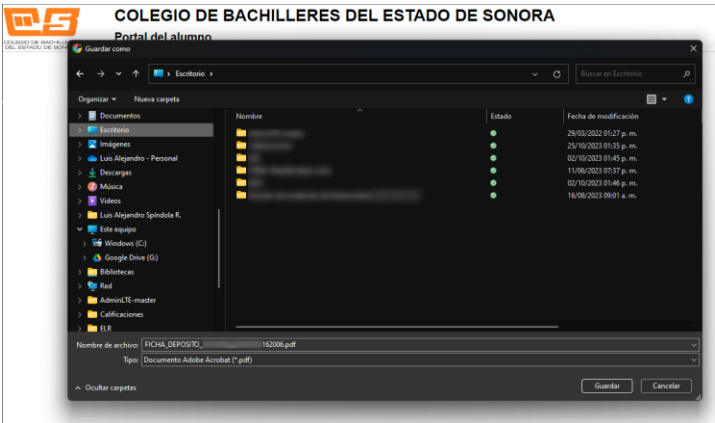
COLEGIO DE BACHILLERES DEL ESTADO DE SONORA

COLEGIO DE BACHILLERES DEL ESTADO DE SONORA

Portal del alumno

Guardar como

Escritorio

Buscar en Escritorio

Organizar ▾ Nueva carpeta

Documentos
Escritorio
Imágenes
Luis Alejandro - Personal
Descargas
Música
Videos
Luis Alejandro Spíndola R.
Este equipo
Windows (C:)
Google Drive (G:)
Bibliotecas
Red
AdminLTE-master
Calificaciones
ELR

| Nombre | Estado | Fecha de modificación |
|---|---|---|
| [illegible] | | 29/03/2022 01:27 p. m. |
| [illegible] | | 25/10/2023 01:35 p. m. |
| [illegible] | | 02/10/2023 01:45 p. m. |
| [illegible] | | 11/06/2023 07:37 p. m. |
| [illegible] | | 02/10/2023 01:46 p. m. |
| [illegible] | | 16/08/2023 09:01 a. m. |

Nombre de archivo: FICHA_DEPOSITO_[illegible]162006.pdf

Tipo: Documento Adobe Acrobat (*.pdf)

Ocultar carpetas

Guardar

Cancelar